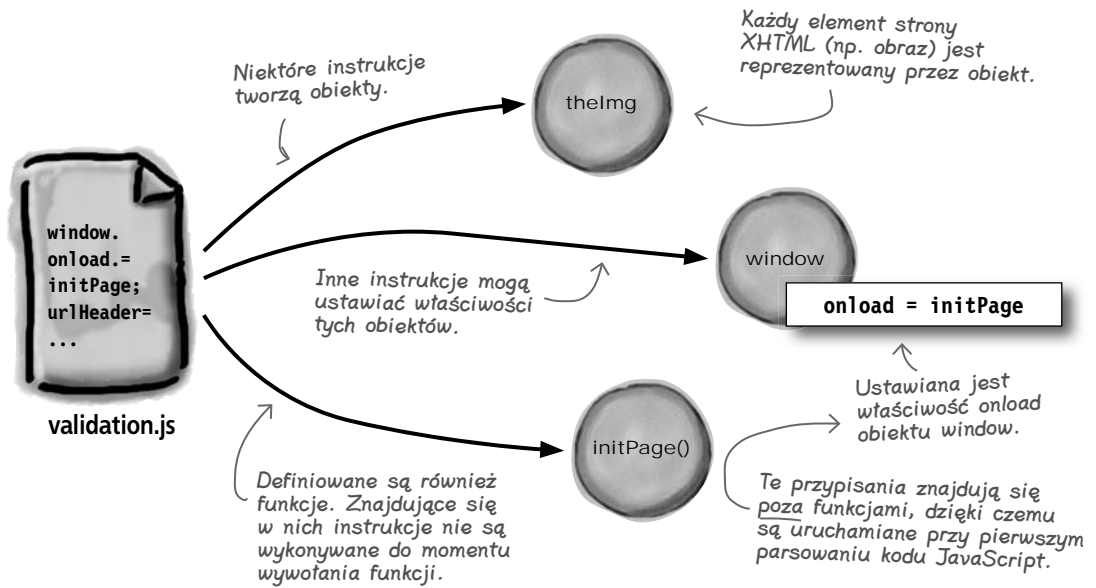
window.
onload.=
initPage;
urlHeader=
...

validation.js

Niektóre instrukcje tworzą obiekty.

theImg

Każdy element strony XHTML (np. obraz) jest reprezentowany przez obiekt.

window

onload = initPage

Inne instrukcje mogą ustawiać właściwości tych obiektów.

Ustawiana jest właściwość onload obiektu window.

initPage()

Definiowane są również funkcje. Znajdujące się w nich instrukcje nie są wykonywane do momentu wywołania funkcji.

Te przypisania znajdują się poza funkcjami, dzięki czemu są uruchamiane przy pierwszym parsowaniu kodu JavaScript.